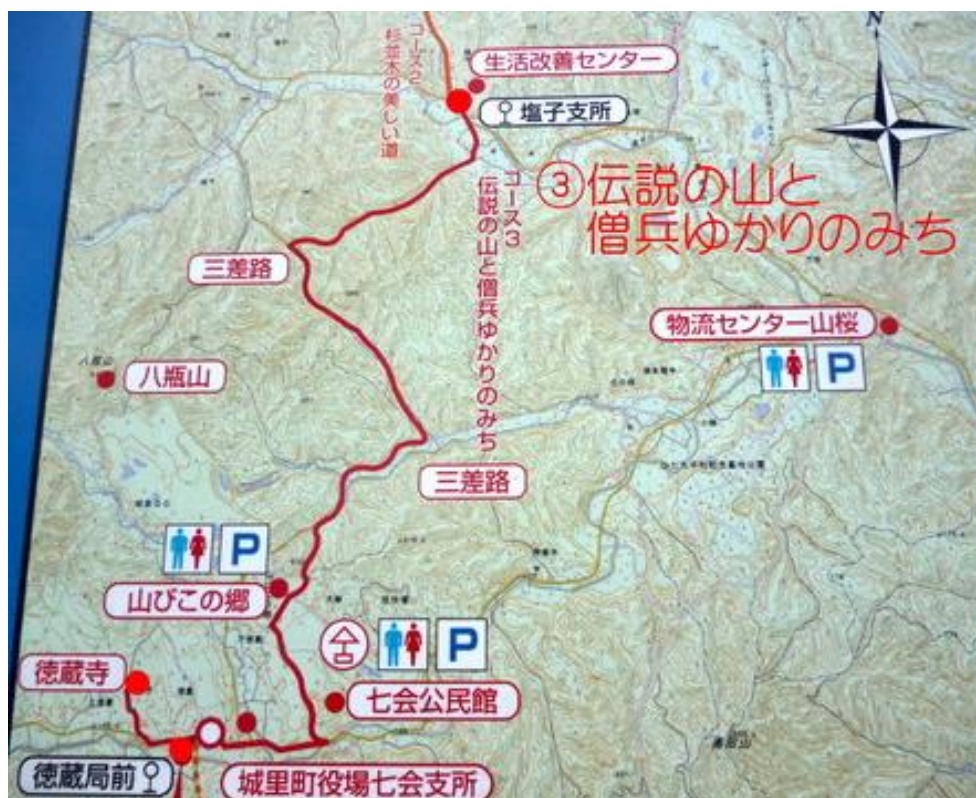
N

コース2
杉並木の美しい道

生活改善センター

塩子支所

③伝説の山と
僧兵ゆかりのみち

コース3
伝説の山と僧兵ゆかりのみち

三差路

物流センター山桜

P

八瓶山

八瓶山

三差路

P

山びこの郷

P

徳蔵寺

七会公民館

徳蔵局前

城里町役場七会支所